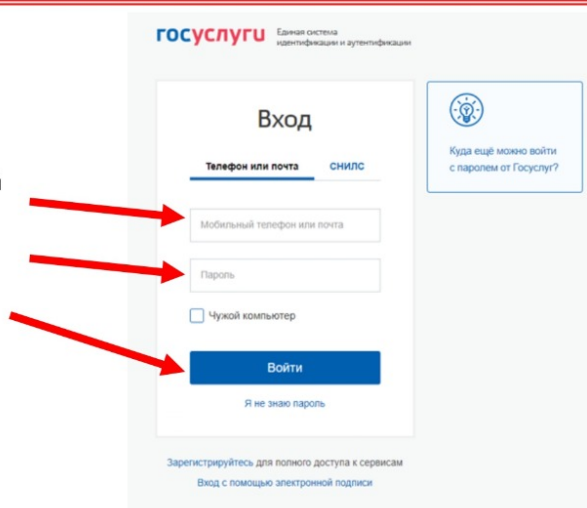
госуслуги Единая система идентификации и аутентификации

Вход

Телефон или почта СНИЛС

Мобильный телефон или почта

Пароль

Чужой компьютер

Войти

Я не знаю пароль

Куда ещё можно войти с паролем от Госуслуг?

Зарегистрируйтесь для полного доступа к сервисам

Вход с помощью электронной подписи